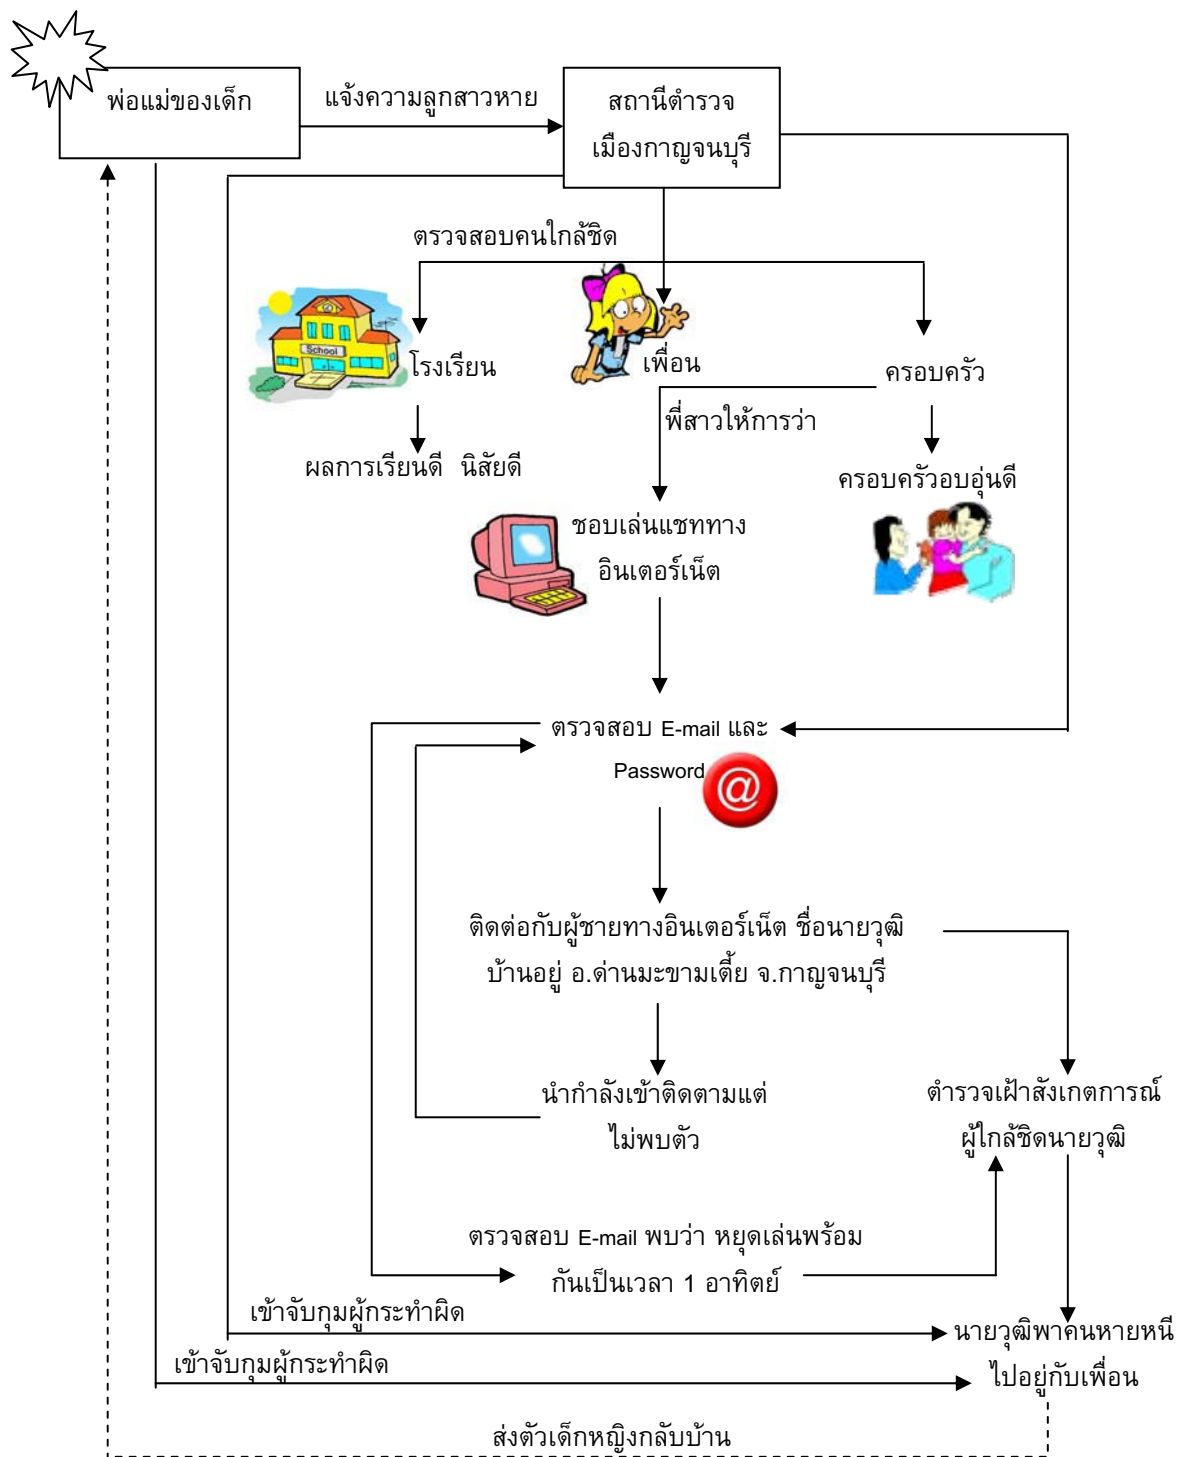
พ่อแม่ของเด็ก

แจ้งความลูกสาวหาย

สถานีตำรวจ
เมืองกาญจนบุรี

ตรวจสอบคนใกล้ชิด

School

โรงเรียน

เพื่อน

ครอบครัว

ผลการเรียนดี นิสัยดี

พี่สาวให้การว่า

ครอบครัวอบอุ่นดี

ชอบเล่นแชททาง
อินเตอร์เน็ต

ตรวจสอบ E-mail และ
Password

ติดต่อกับผู้ชายทางอินเตอร์เน็ต ชื่อนายวุฒิ
บ้านอยู่ อ.ด่านมะขามเตี้ย จ.กาญจนบุรี

นำกำลังเข้าติดตามแต่
ไม่พบตัว

ตำรวจเฝ้าสังเกตการณ์
ผู้ใกล้ชิดนายวุฒิ

ตรวจสอบ E-mail พบว่า หยุดเล่นพร้อม
กันเป็นเวลา 1 อาทิตย์

เข้าจับกุมผู้กระทำผิด

นายวุฒิพาคนหายหนี
ไปอยู่กับเพื่อน

เข้าจับกุมผู้กระทำผิด

ส่งตัวเด็กหญิงกลับบ้าน